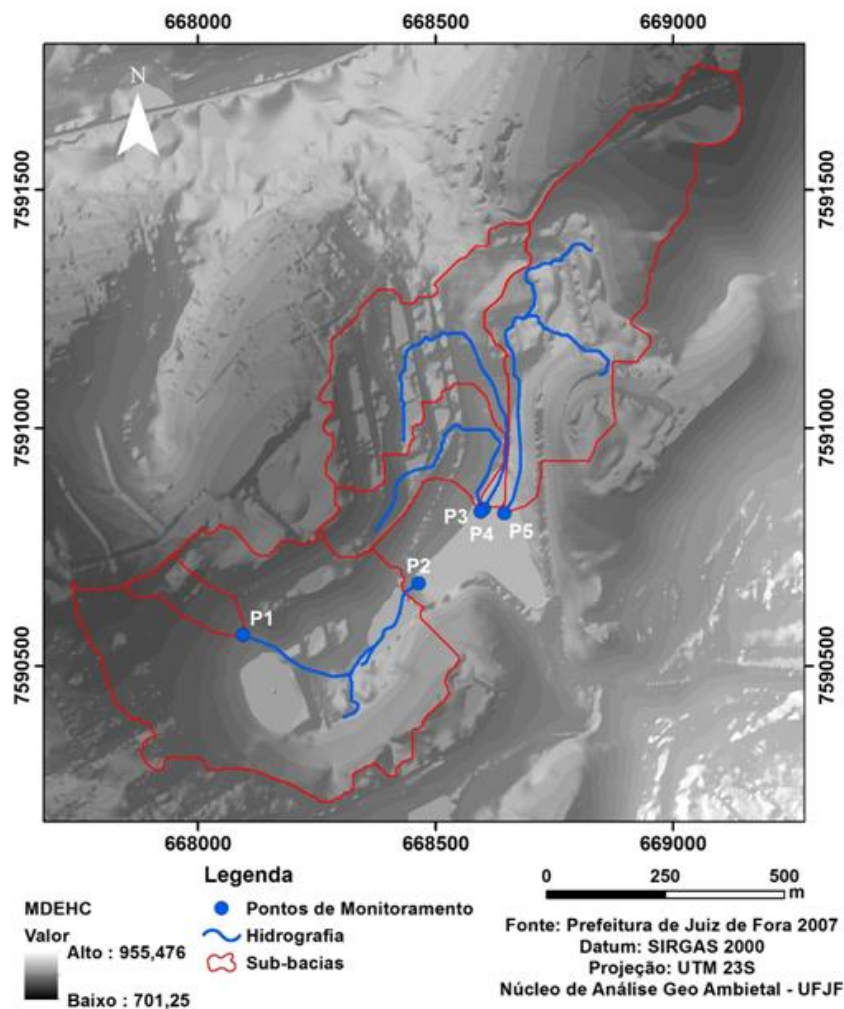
668000 668500 669000

7591500 7591000 7590500

N

P1 P2 P3 P4 P5

668000 668500 669000

7591500 7591000 7590500

Legenda

MDEHC
Valor
Alto : 955,476
Baixo : 701,25

Pontos de Monitoramento
Hidrografia
Sub-bacias

0 250 500
m

Fonte: Prefeitura de Juiz de Fora 2007
Datum: SIRGAS 2000
Projeção: UTM 23S
Núcleo de Análise Geo Ambietal - UFJF